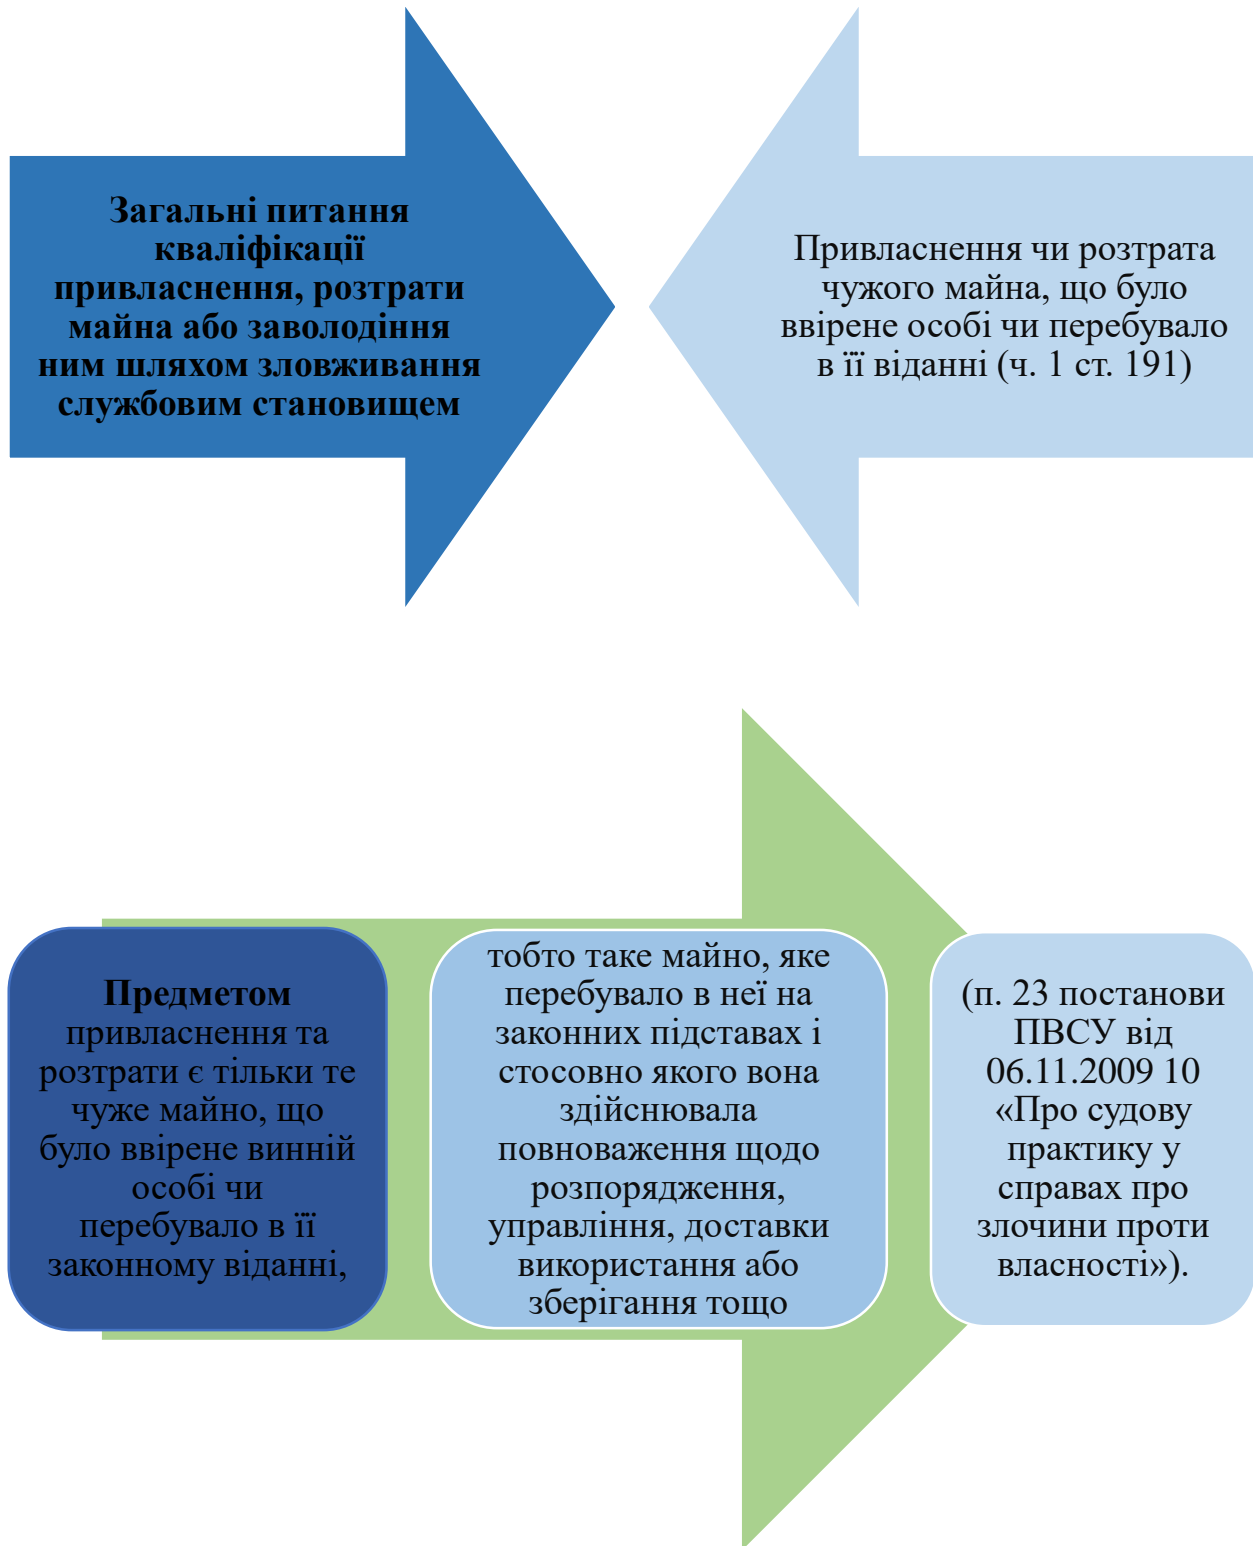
Загальні питання кваліфікації привласнення, розтрати майна або заволодіння ним шляхом зловживання службовим становищем

Привласнення чи розтрата чужого майна, що було ввірене особі чи перебувало в її віданні (ч. 1 ст. 191)

Предметом привласнення та розтрати є тільки те чуже майно, що було ввірене винній особі чи перебувало в її законному віданні,

тобто таке майно, яке перебувало в неї на законних підставах і стосовно якого вона здійснювала повноваження щодо розпорядження, управління, доставки використання або зберігання тощо

(п. 23 постанови ПВСУ від 06.11.2009 10 «Про судову практику у справах про злочини проти власності»).